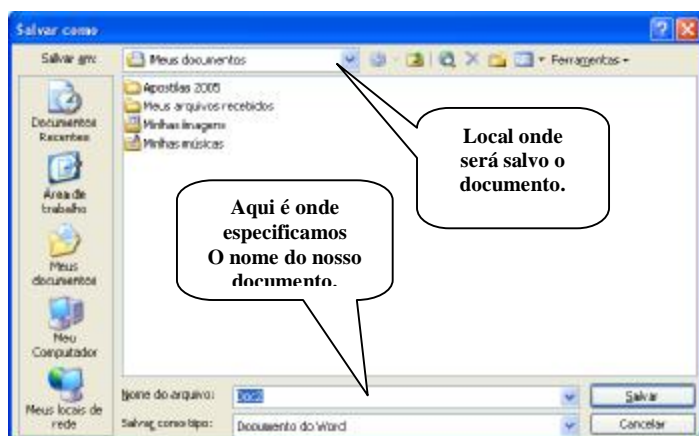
Salvar como

Salvar em: Meus documentos

Ferramentas

Apostilas 2005
Meus arquivos recebidos
Minhas imagens
Minhas músicas

Documentos Recentes

Área de trabalho

Meus documentos

Meu Computador

Meus locais de rede

Local onde será salvo o documento.

Aqui é onde especificamos O nome do nosso documento.

Nome do arquivo: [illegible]

Salvar como tipo: Documento do Word

Salvar

Cancelar